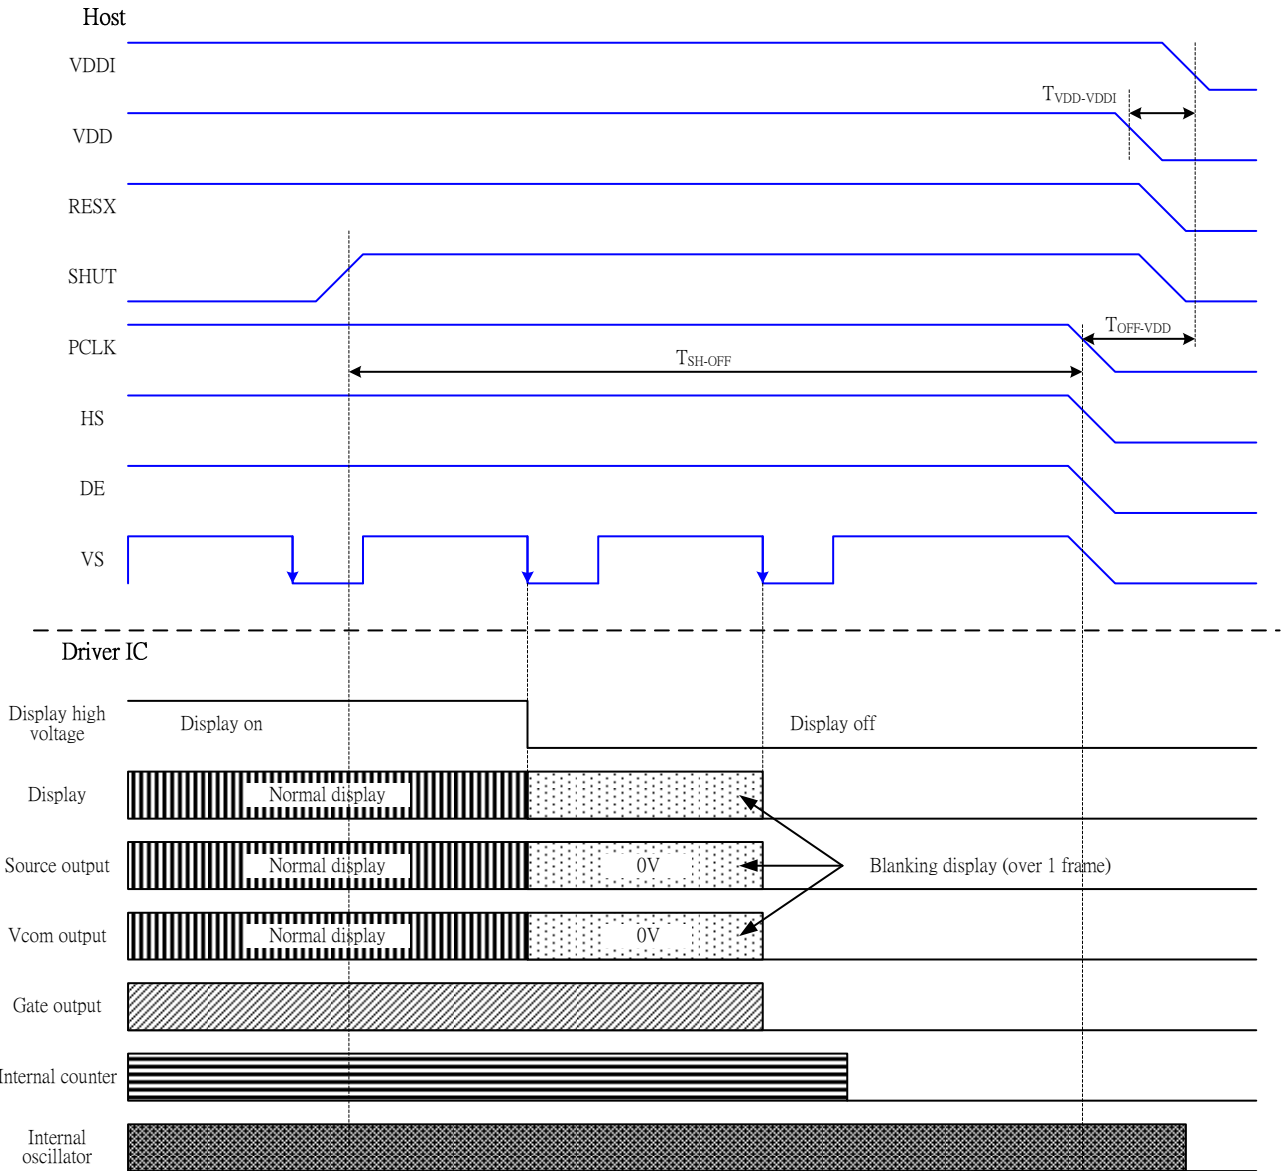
Host

VDDI

$T_{VDD-VDDI}$

VDD

RESX

SHUT

$T_{OFF-VDD}$

PCLK

$T_{SH-OFF}$

HS

DE

VS

Driver IC

Display high voltage

Display on

Display off

Display

Normal display

Source output

Normal display

0V

Blanking display (over 1 frame)

Vcom output

Normal display

0V

Gate output

Internal counter

Internal oscillator